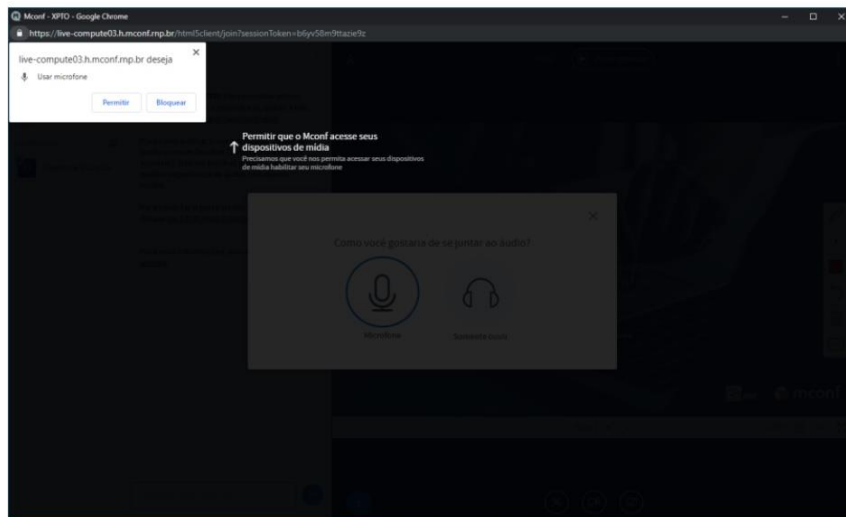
Mconf - XPTO - Google Chrome

https://live-compute03.h.mconf.rnp.br/html5client/join?sessionToken=b6yv58m9ttazie9z

live-compute03.h.mconf.rnp.br deseja

Usar microfone

Permitir Bloquear

Permitir que o Mconf acesse seus dispositivos de mídia

Precisamos que você nos permita acessar seus dispositivos de mídia habilitar seu microfone

Como você gostaria de se juntar ao áudio?

Microfone

Somente ouvir

mconf